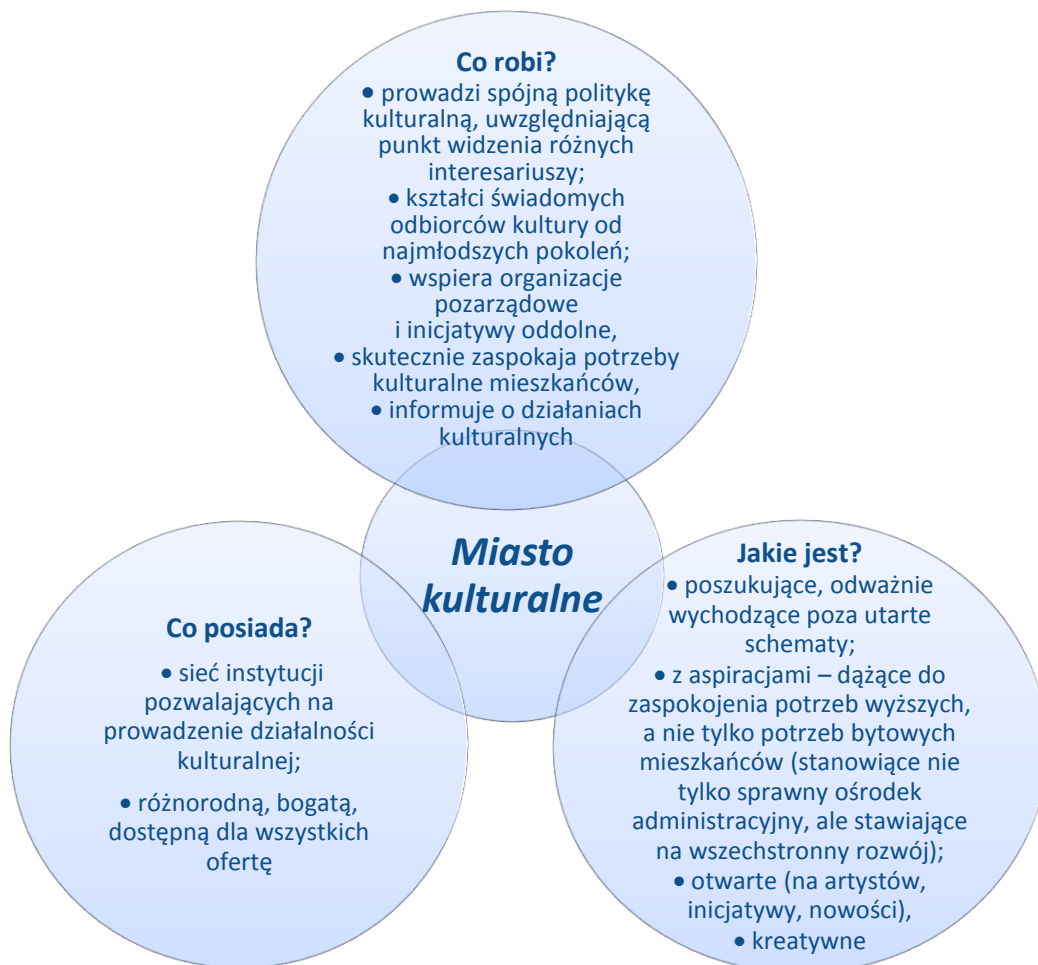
Co robi?
• prowadzi spójną politykę kulturalną, uwzględniającą punkt widzenia różnych interesariuszy;
• kształci świadomych odbiorców kultury od najmłodszych pokoleń;
• wspiera organizacje pozarządowe i inicjatywy oddolne,
• skutecznie zaspokaja potrzeby kulturalne mieszkańców,
• informuje o działaniach kulturalnych

Miasto kulturalne

Co posiada?
• sieć instytucji pozwalających na prowadzenie działalności kulturalnej;
• różnorodną, bogatą, dostępną dla wszystkich ofertę

Jakie jest?
• poszukujące, odważnie wychodzące poza utarte schematy;
• z aspiracjami – dążące do zaspokojenia potrzeb wyższych, a nie tylko potrzeb bytowych mieszkańców (stanowiące nie tylko sprawny ośrodek administracyjny, ale stawiające na wszechstronny rozwój);
• otwarte (na artystów, inicjatywy, nowości),
• kreatywne